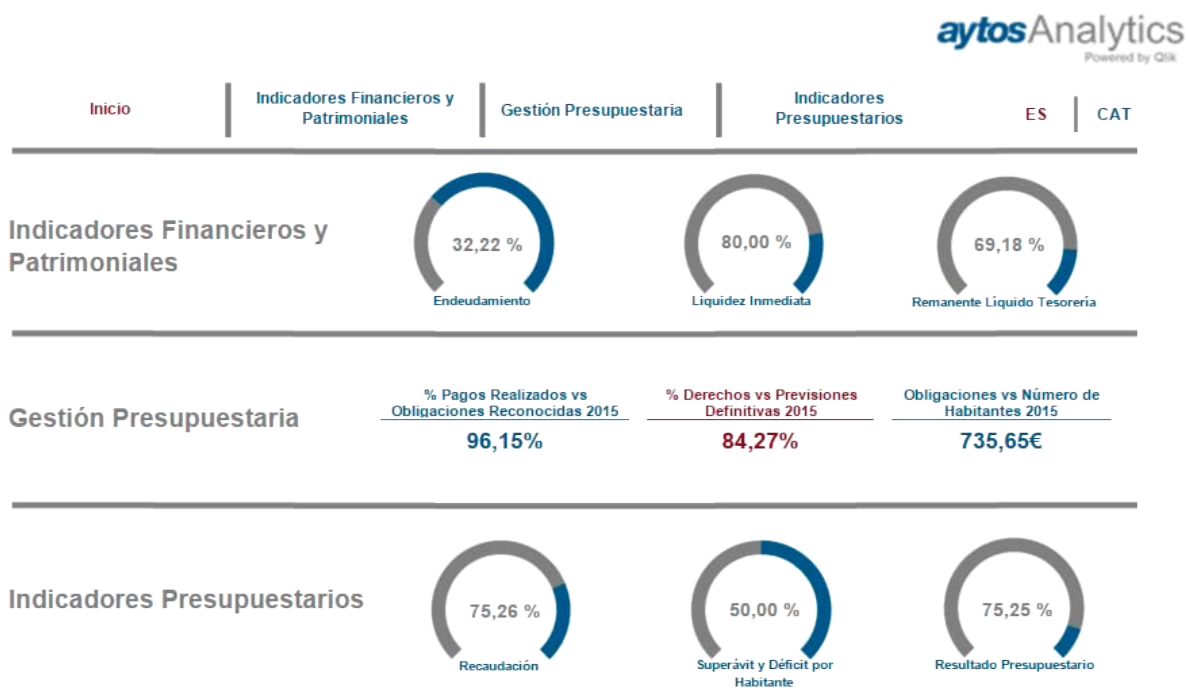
aytosAnalytics
Powered by Qlik

Inicio | Indicadores Financieros y Patrimoniales | Gestión Presupuestaria | Indicadores Presupuestarios | ES | CAT

Indicadores Financieros y Patrimoniales

32,22 %
Endeudamiento

80,00 %
Liquidez Inmediata

69,18 %
Remanente Liquido Tesorería

Gestión Presupuestaria

% Pagos Realizados vs Obligaciones Reconocidas 2015
96,15%

% Derechos vs Previsiones Definitivas 2015
84,27%

Obligaciones vs Número de Habitantes 2015
735,65€

Indicadores Presupuestarios

75,26 %
Recaudación

50,00 %
Superávit y Déficit por Habitante

75,25 %
Resultado Presupuestario